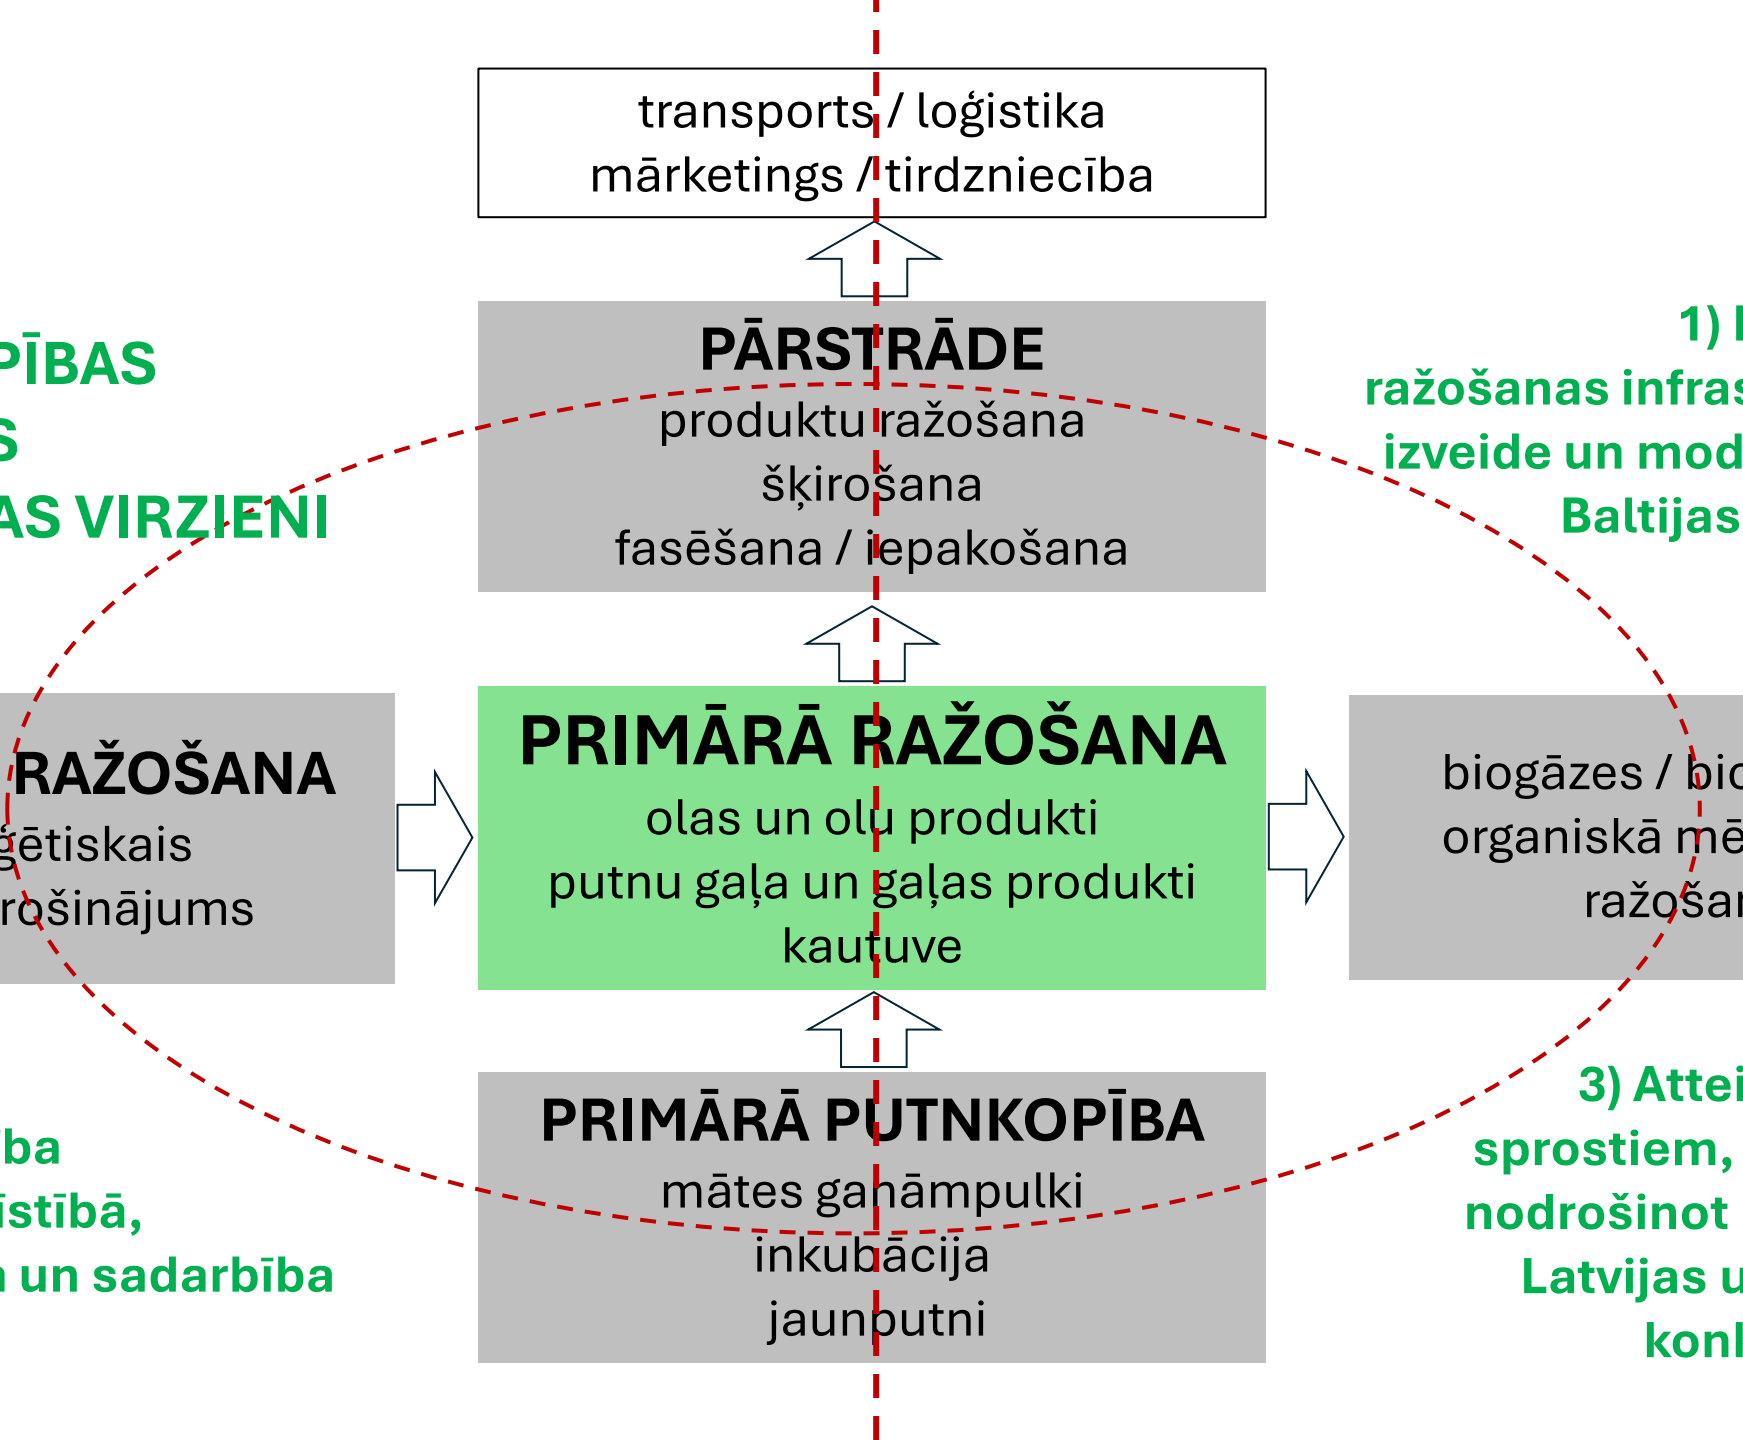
transports / loģistika
mārketings / tirdzniecība

PĀRSTRĀDE
produktu ražošana
šķirošana
fasēšana / iepakošana

PĪBAS
S
AS VIRZIENI

1) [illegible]
ražošanas infras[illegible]
izveide un mod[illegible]
Baltijas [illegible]

RAŽOŠANA
ģētiskais
rošinājums

PRIMĀRĀ RAŽOŠANA
olas un olu produkti
putnu gaļa un gaļas produkti
kautuve

biogāzes / bio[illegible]
organiskā mē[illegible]
ražošan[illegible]

PRIMĀRĀ PUTNKOPĪBA
mātes ganāmpulki
inkubācija
jaunputni

ba
īstībā,
n un sadarbība

3) Attei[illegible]
sprostiem,
nodrošinot
Latvijas u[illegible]
konk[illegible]